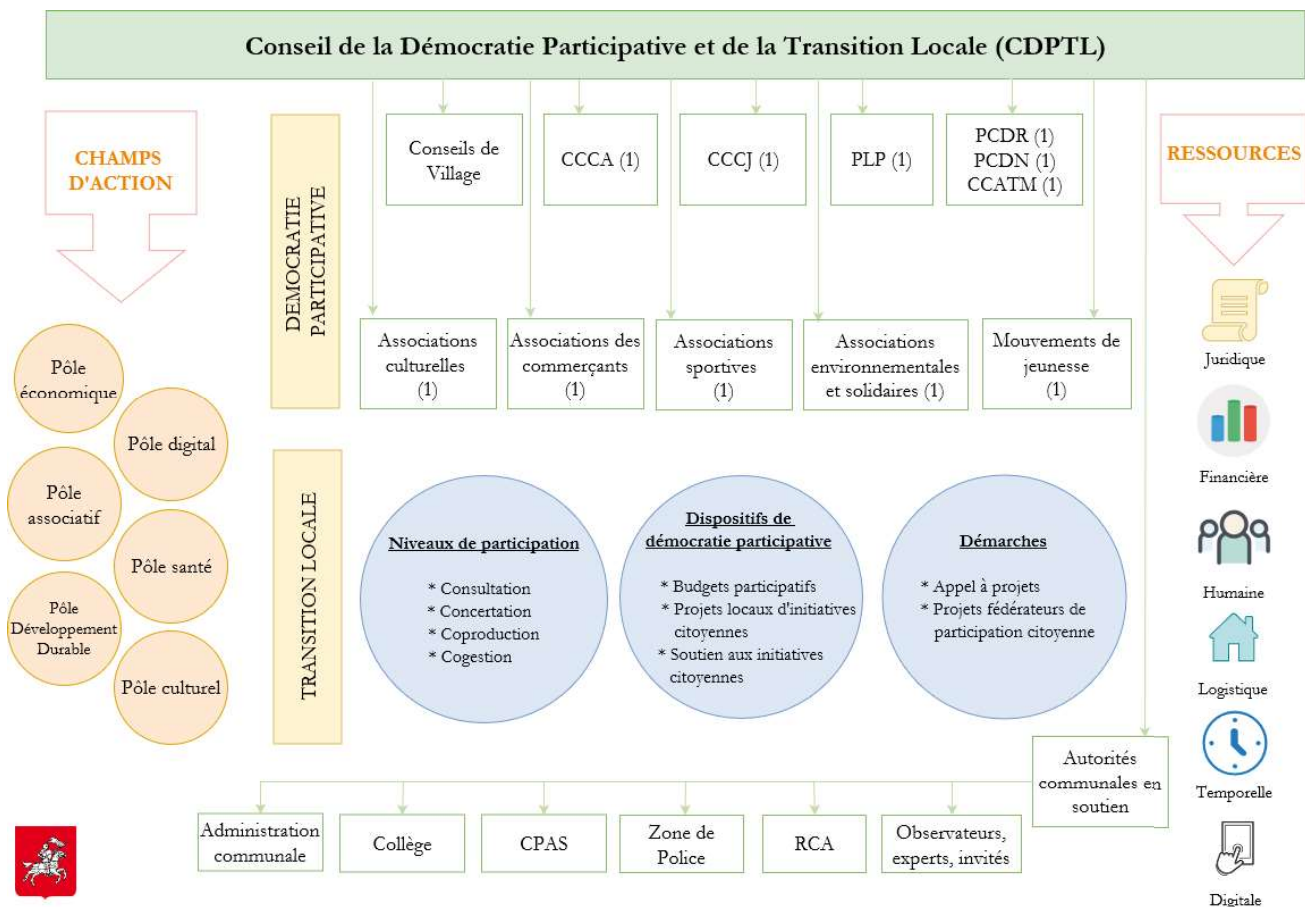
Conseil de la Démocratie Participative et de la Transition Locale (CDPTL)

CHAMPS D'ACTION

Pôle économique

Pôle digital

Pôle associatif

Pôle santé

Pôle Développement Durable

Pôle culturel

DEMOCRATIE PARTICIPATIVE

Conseils de Village

CCCA (1)

CCCJ (1)

PLP (1)

PCDR (1)
PCDN (1)
CCATM (1)

Associations culturelles (1)

Associations des commerçants (1)

Associations sportives (1)

Associations environnementales et solidaires (1)

Mouvements de jeunesse (1)

TRANSITION LOCALE

Niveaux de participation

* Consultation
* Concertation
* Coproduction
* Cogestion

Dispositifs de démocratie participative

* Budgets participatifs
* Projets locaux d'initiatives citoyennes
* Soutien aux initiatives citoyennes

Démarches

* Appel à projets
* Projets fédérateurs de participation citoyenne

Autorités communales en soutien

Administration communale

Collège

CPAS

Zone de Police

RCA

Observateurs, experts, invités

RESSOURCES

Juridique

Financière

Humaine

Logistique

Temporelle

Digitale